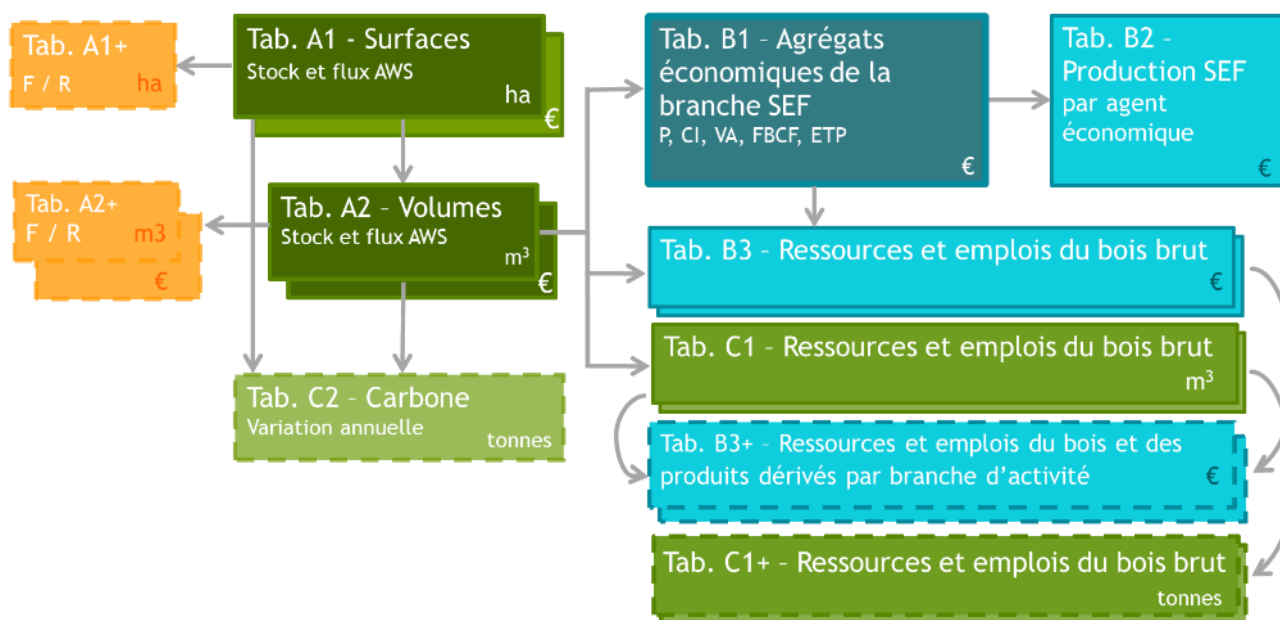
Tab. A1+
F / R ha

Tab. A1 - Surfaces
Stock et flux AWS
ha
€

Tab. B1 – Agrégats économiques de la branche SEF
P, CI, VA, FBCF, ETP
€

Tab. B2 – Production SEF
par agent économique
€

Tab. A2+
F / R m3
€

Tab. A2 – Volumes
Stock et flux AWS
$m^3$
€

Tab. B3 – Ressources et emplois du bois brut
€

Tab. C1 – Ressources et emplois du bois brut
$m^3$

Tab. C2 – Carbone
Variation annuelle
tonnes

Tab. B3+ – Ressources et emplois du bois et des produits dérivés par branche d’activité
€

Tab. C1+ – Ressources et emplois du bois brut
tonnes